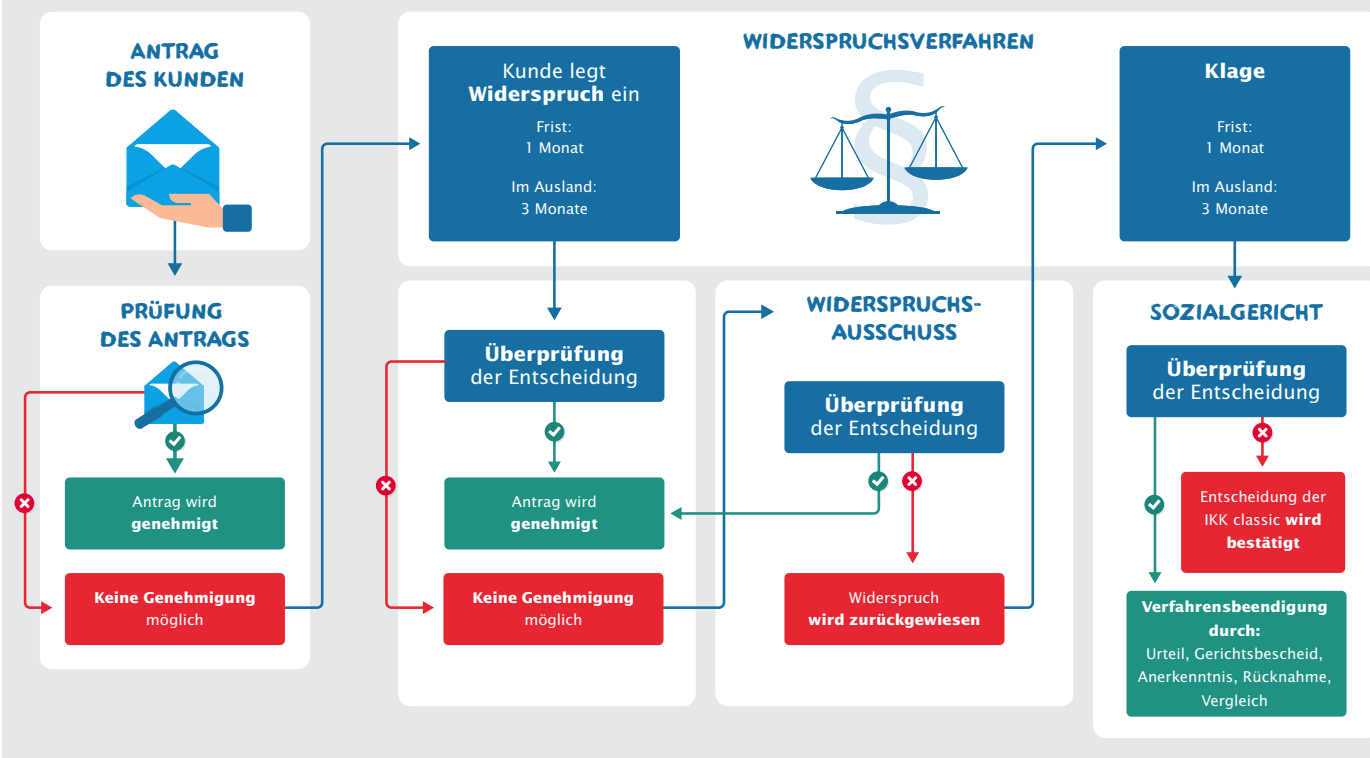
ANTRAG DES KUNDEN

PRÜFUNG DES ANTRAGS

Antrag wird **genehmigt**

**Keine Genehmigung** möglich

WIDERSPRUCHSVERFAHREN

Kunde legt **Widerspruch** ein

Frist:
1 Monat

Im Ausland:
3 Monate

§

**Überprüfung** der Entscheidung

Antrag wird **genehmigt**

**Keine Genehmigung** möglich

WIDERSPRUCHSAUSSCHUSS

**Überprüfung** der Entscheidung

Widerspruch **wird zurückgewiesen**

**Klage**

Frist:
1 Monat

Im Ausland:
3 Monate

SOZIALGERICHT

**Überprüfung** der Entscheidung

Entscheidung der IKK classic **wird bestätigt**

**Verfahrensbeendigung durch:**
Urteil, Gerichtsbescheid, Anerkenntnis, Rücknahme, Vergleich